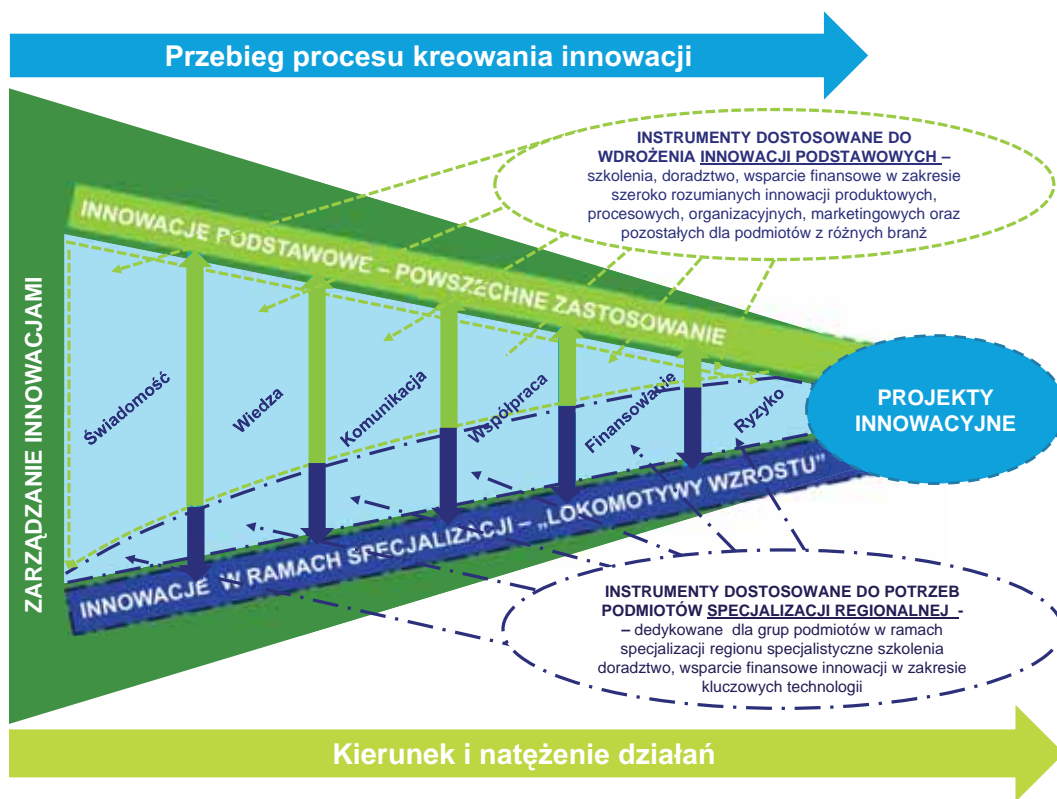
Przebieg procesu kreowania innowacji

INSTRUMENTY DOSTOSOWANE DO WDROŻENIA INNOWACJI PODSTAWOWYCH – szkolenia, doradztwo, wsparcie finansowe w zakresie szeroko rozumianych innowacji produktowych, procesowych, organizacyjnych, marketingowych oraz pozostałych dla podmiotów z różnych branż

ZARZĄDZANIE INNOWACJAMI

INNOWACJE PODSTAWOWE – POWSZECHNE ZASTOSOWANIE

Świadomość

Wiedza

Komunikacja

Współpraca

Finansowanie

Ryzyko

PROJEKTY INNOWACYJNE

INNOWACJE W RAMACH SPECJALIZACJI – „LOKOMOTYWY WZROSTU"

INSTRUMENTY DOSTOSOWANE DO POTRZEB PODMIOTÓW SPECJALIZACJI REGIONALNEJ - – dedykowane dla grup podmiotów w ramach specjalizacji regionu specjalistyczne szkolenia doradztwo, wsparcie finansowe innowacji w zakresie kluczowych technologii

Kierunek i natężenie działań